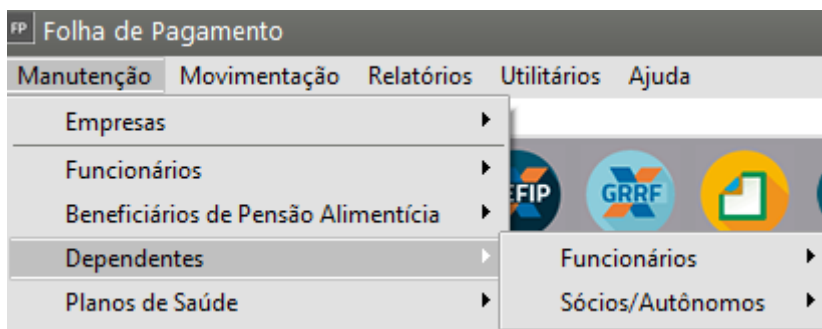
FP Folha de Pagamento

Manutenção Movimentação Relatórios Utilitários Ajuda

Empresas

Funcionários

Beneficiários de Pensão Alimentícia

Dependentes

Planos de Saúde

EFIP

GRRF

Funcionários

Sócios/Autônomos